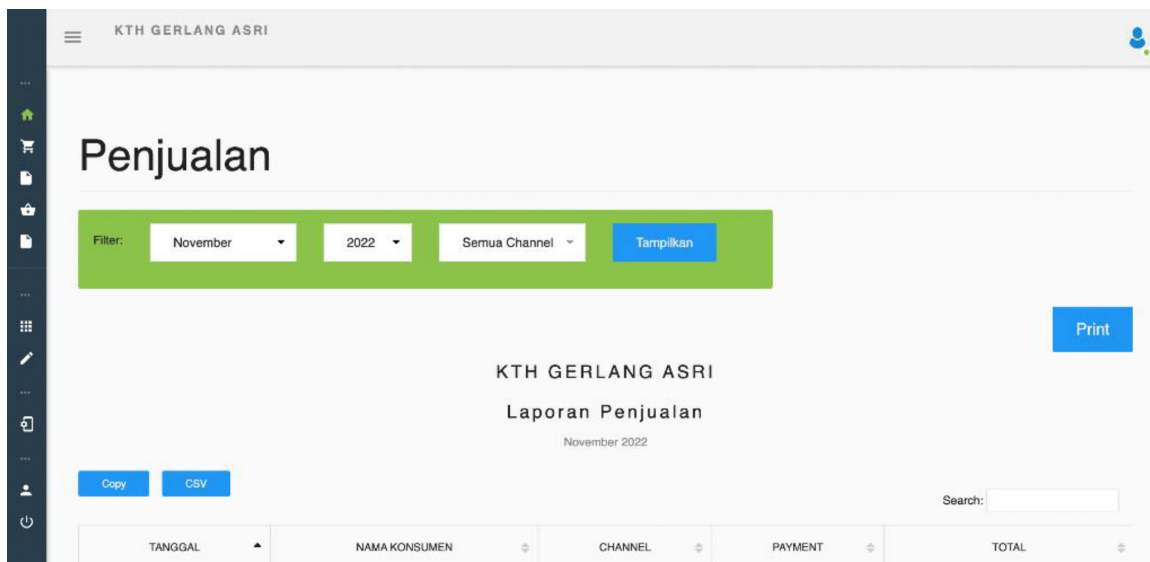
KTH GERLANG ASRI

Penjualan

Filter: November 2022 Semua Channel Tampilkan

Print

KTH GERLANG ASRI

Laporan Penjualan

November 2022

Copy CSV

Search:

| TANGGAL | NAMA KONSUMEN | CHANNEL | PAYMENT | TOTAL |
|---|---|---|---|---|